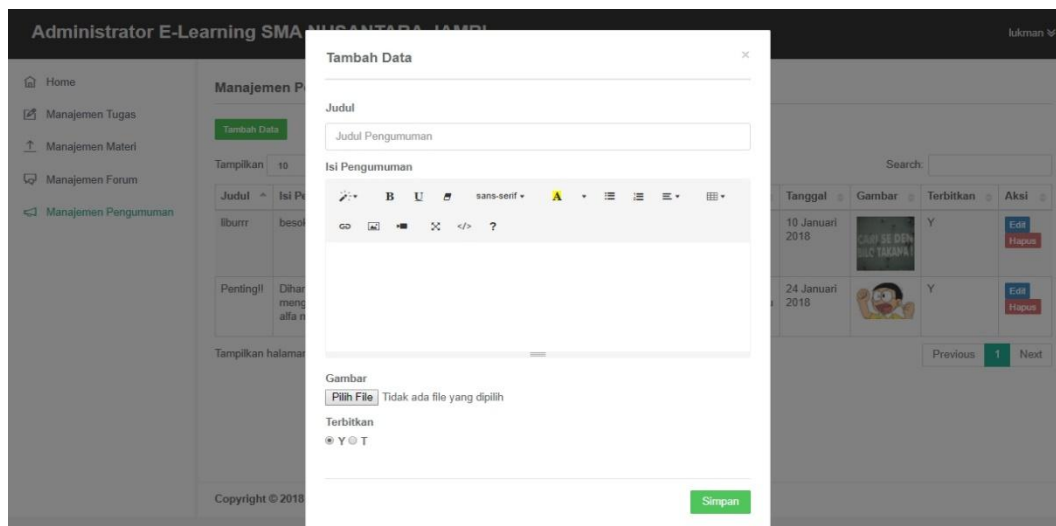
Administrator E-Learning SMA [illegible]

lukman

Home
Manajemen Tugas
Manajemen Materi
Manajemen Forum
Manajemen Pengumuman

Manajemen P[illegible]

Tambah Data

Tampilkan 10

Search:

| Judul | Isi Pe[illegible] | Tanggal | Gambar | Terbitkan | Aksi |
|---|---|---|---|---|---|
| liburrr | besok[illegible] | 10 Januari 2018 | CARI SE DEM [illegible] TAKANA | Y | Edit Hapus |
| Penting!! | Dihar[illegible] meng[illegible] alfa n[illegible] | 24 Januari 2018 | | Y | Edit Hapus |

Tampilkan halaman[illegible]

Previous 1 Next

Copyright © 2018

Tambah Data

×

Judul

Judul Pengumuman

Isi Pengumuman

B U sans-serif A ?

Gambar

Pilih File Tidak ada file yang dipilih

Terbitkan

Y T

Simpan